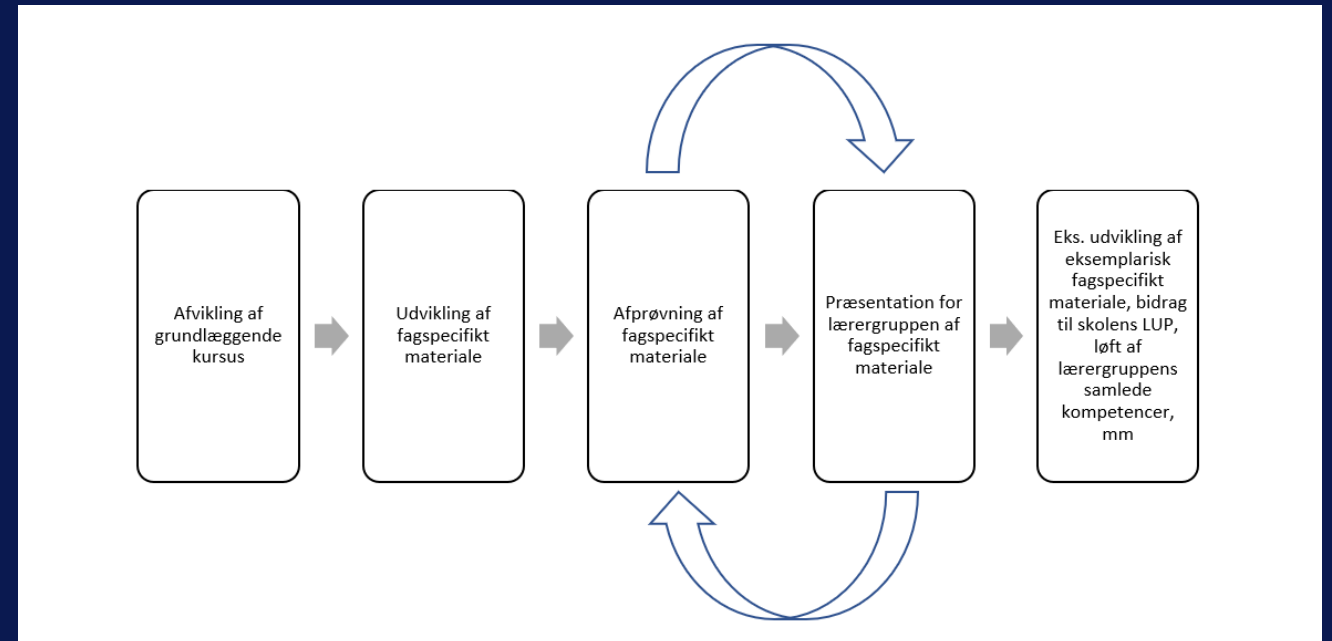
Afvikling af grundlæggende kursus

Udvikling af fagspecifikt materiale

Afprøvning af fagspecifikt materiale

Præsentation for lærergruppen af fagspecifikt materiale

Eks. udvikling af eksemplarisk fagspecifikt materiale, bidrag til skolens LUP, løft af lærergruppens samlede kompetencer, mm